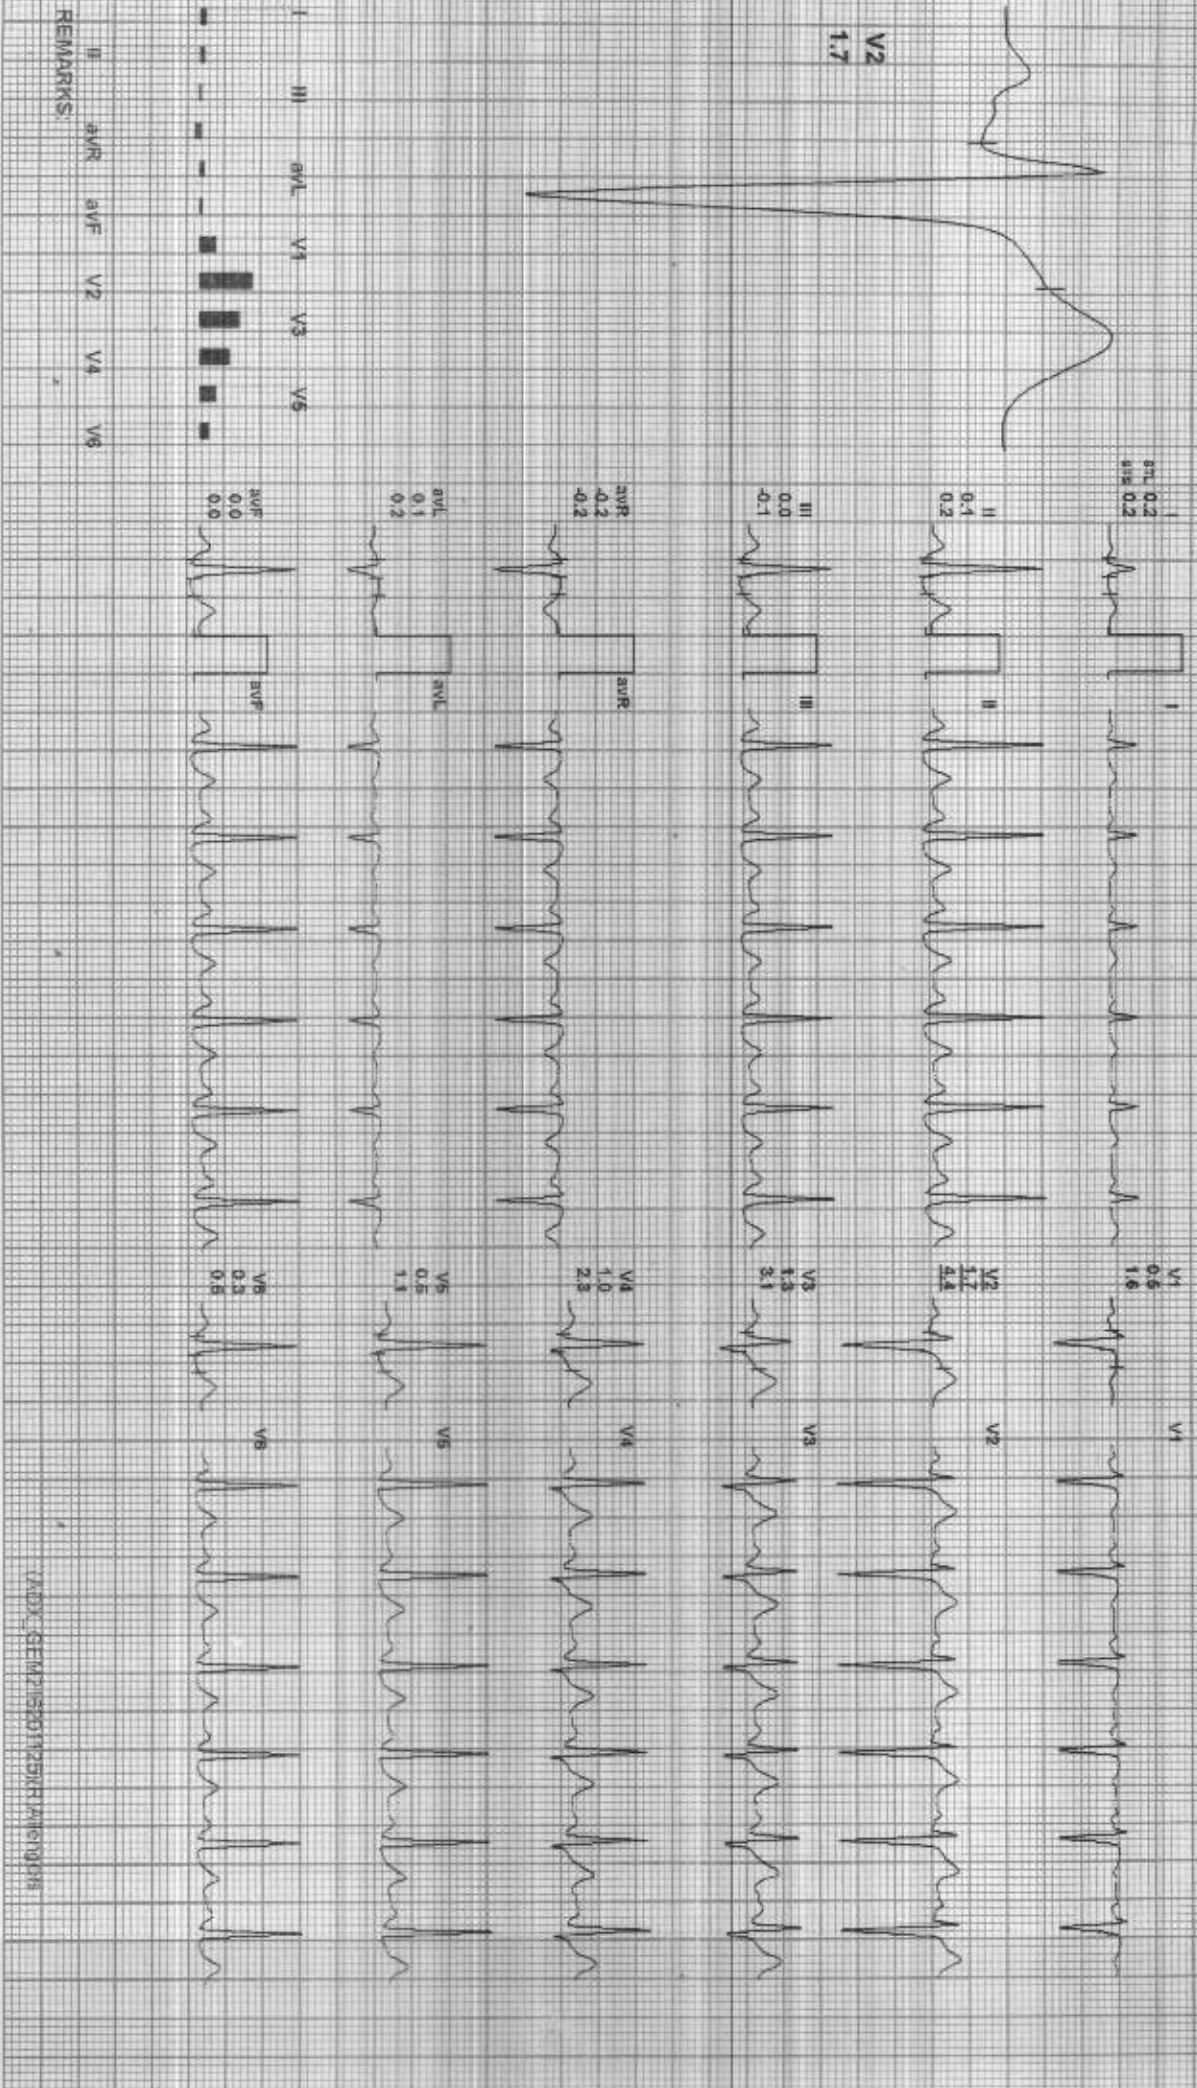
V2
1.7

I II III avL V1 V3 V5
II avR avF V2 V4 V6
REMARKS:

I
STL 0.2
STS 0.2

II
0.1
0.2

III
0.0
-0.1

avR
-0.2
-0.2

avL
0.1
0.2

avF
0.0
0.0

I
II
III
avR
avL
avF

V1
0.6
1.6

V2
1.7
4.4

V3
1.3
3.1

V4
1.0
2.3

V5
0.5
1.1

V6
0.3
0.6

V1
V2
V3
V4
V5
V6

ADK_GEM2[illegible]